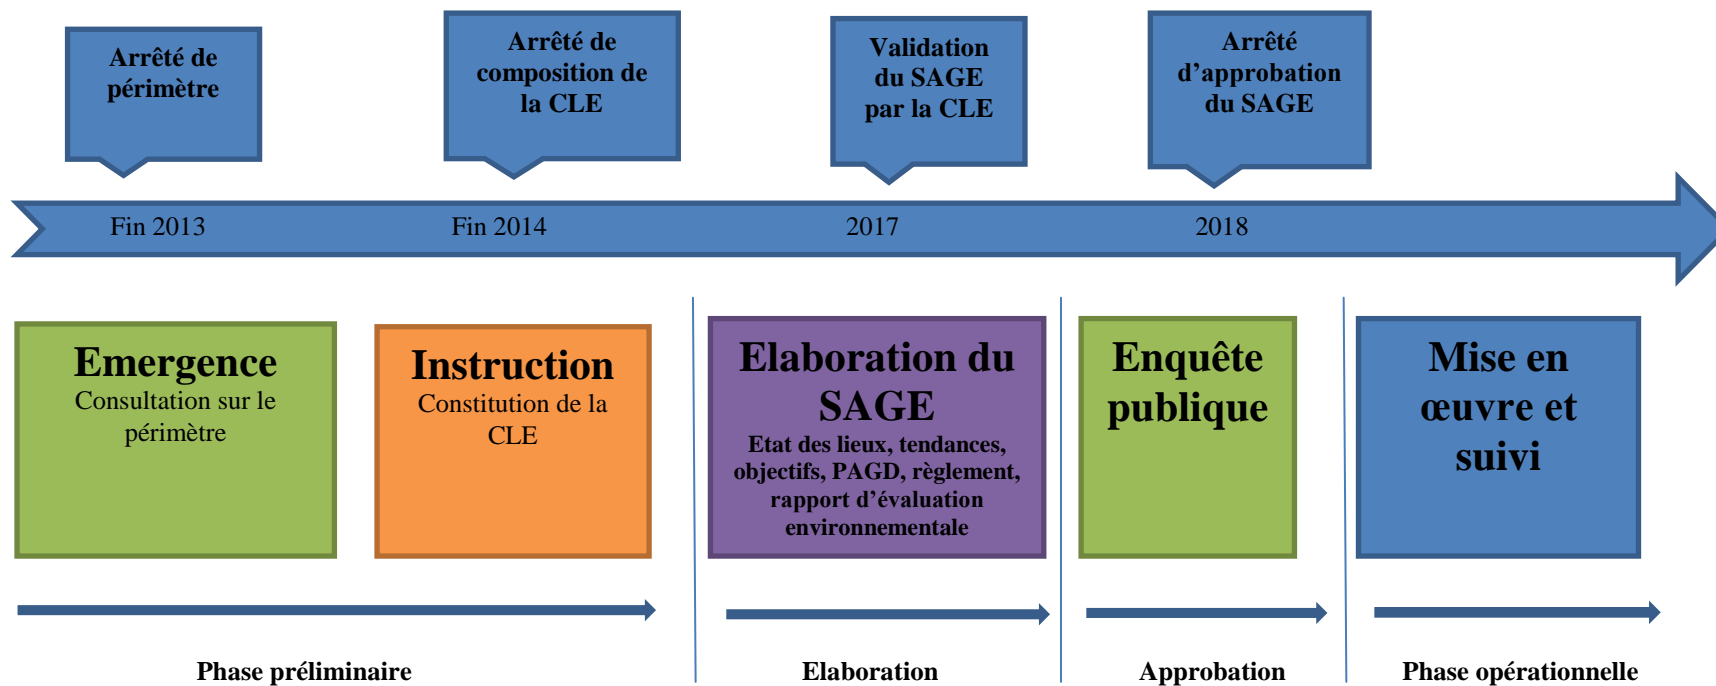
Arrêté de périmètre

Arrêté de composition de la CLE

Validation du SAGE par la CLE

Arrêté d'approbation du SAGE

Fin 2013

Fin 2014

2017

2018

Emergence
Consultation sur le périmètre

Instruction
Constitution de la CLE

Elaboration du SAGE
Etat des lieux, tendances, objectifs, PAGD, règlement, rapport d'évaluation environnementale

Enquête publique

Mise en œuvre et suivi

Phase préliminaire

Elaboration

Approbation

Phase opérationnelle